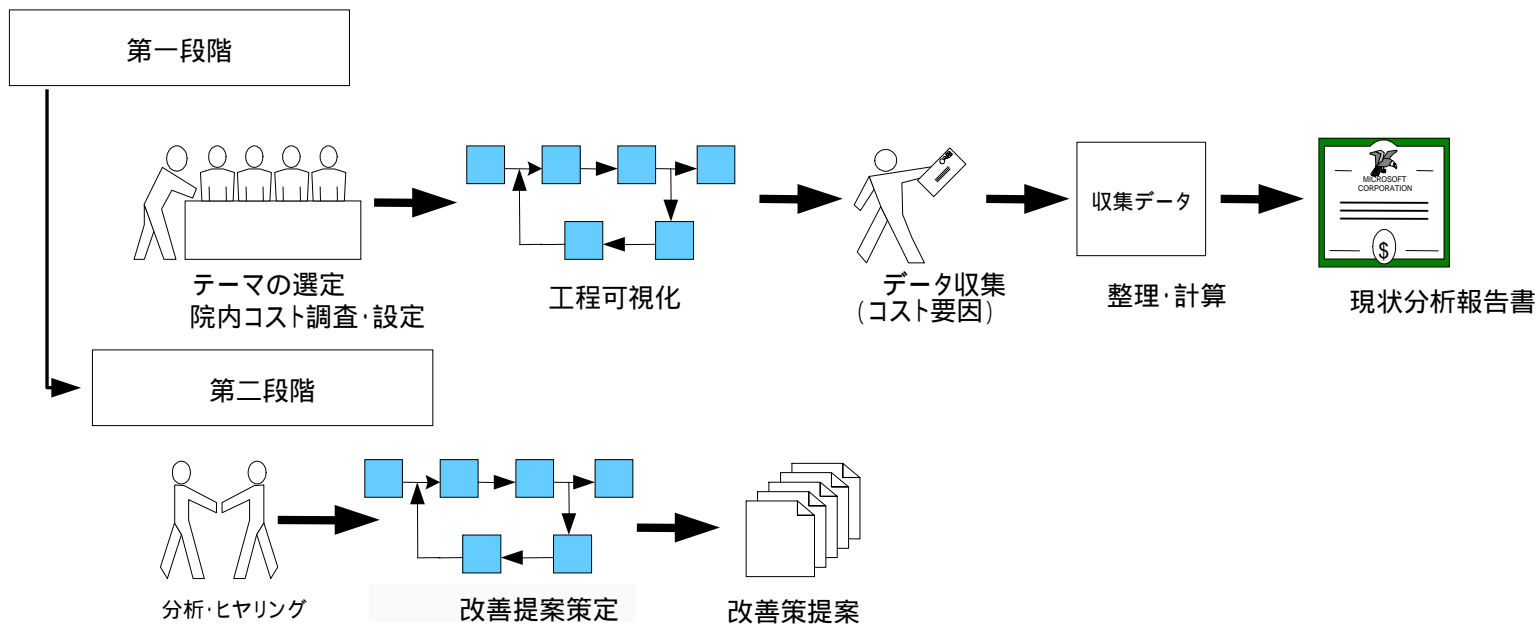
第一段階

テーマの選定
院内コスト調査・設定

工程可視化

データ収集
(コスト要因)

収集データ

整理・計算

MICROSOFT CORPORATION

$

現状分析報告書

第二段階

分析・ヒヤリング

改善提案策定

改善策提案